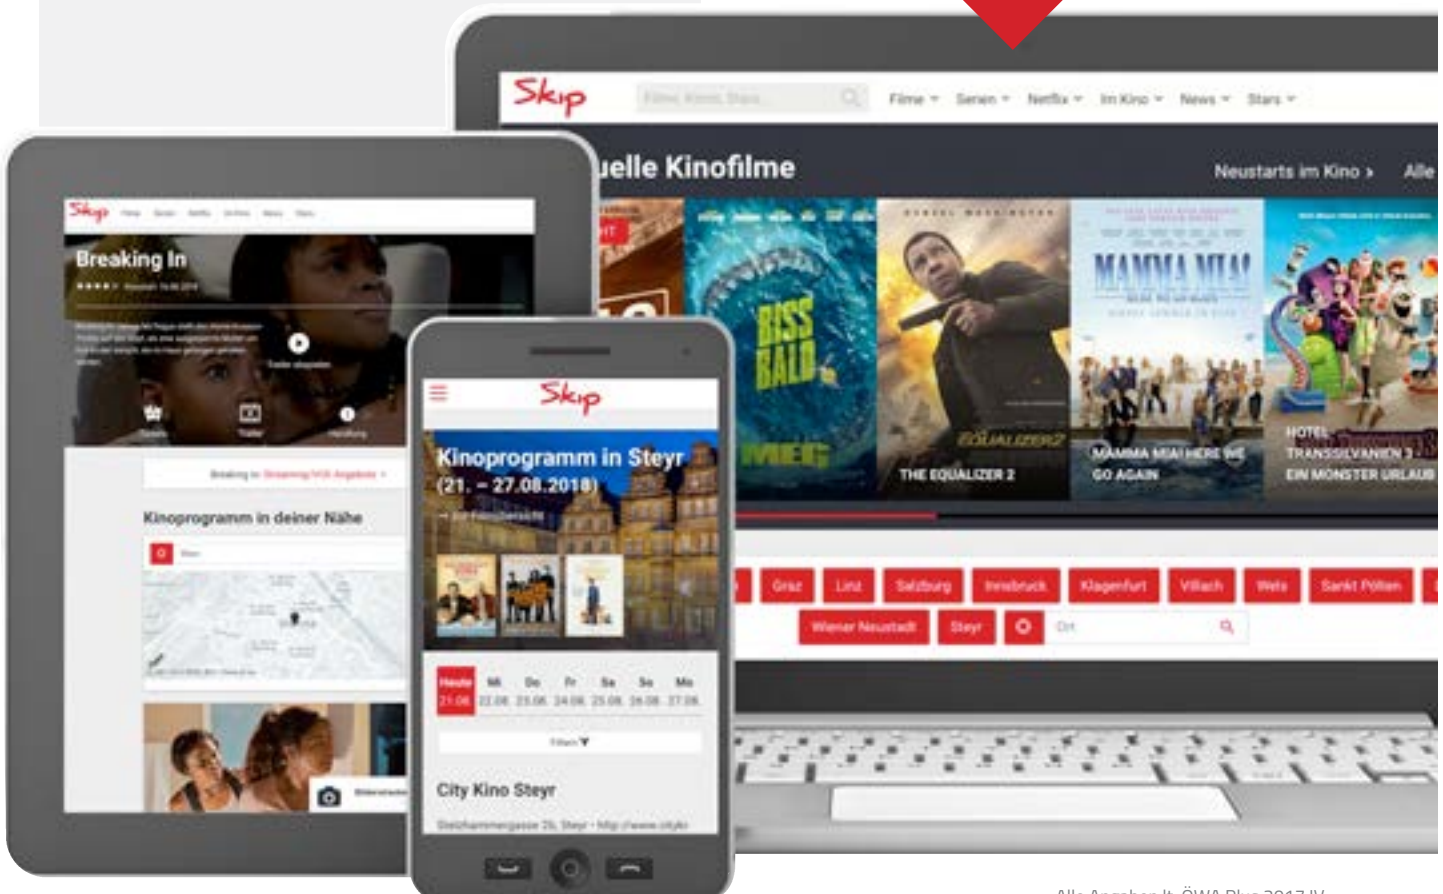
Skip

Filme, Kinos, Stars

Filme ▾ Serien ▾ Netflix ▾ Im Kino ▾ News ▾ Stars ▾

uelle Kinofilme

Neustarts im Kino ›

Alle

BISS BALD

MEG

THE EQUALIZER 2

MAMMA MIA! HERE WE GO AGAIN

HOTEL TRANSSILVANIEN 3 EIN MONSTER URLAUB

Graz Linz Salzburg Innsbruck Klagenfurt Villach Wels Sankt Pölten

Wiener Neustadt Steyr

Ort

Skip

Breaking In

Kinoprogramm in deiner Nähe

Skip

Kinoprogramm in Steyr (21. – 27.08.2018)

Heute 21.08. Mi 22.08. Do 23.08. Fr 24.08. Sa 25.08. So 26.08. Mo 27.08.

Filtern

City Kino Steyr

Alle Angaben lt. ÖWA Plus 2017 IV